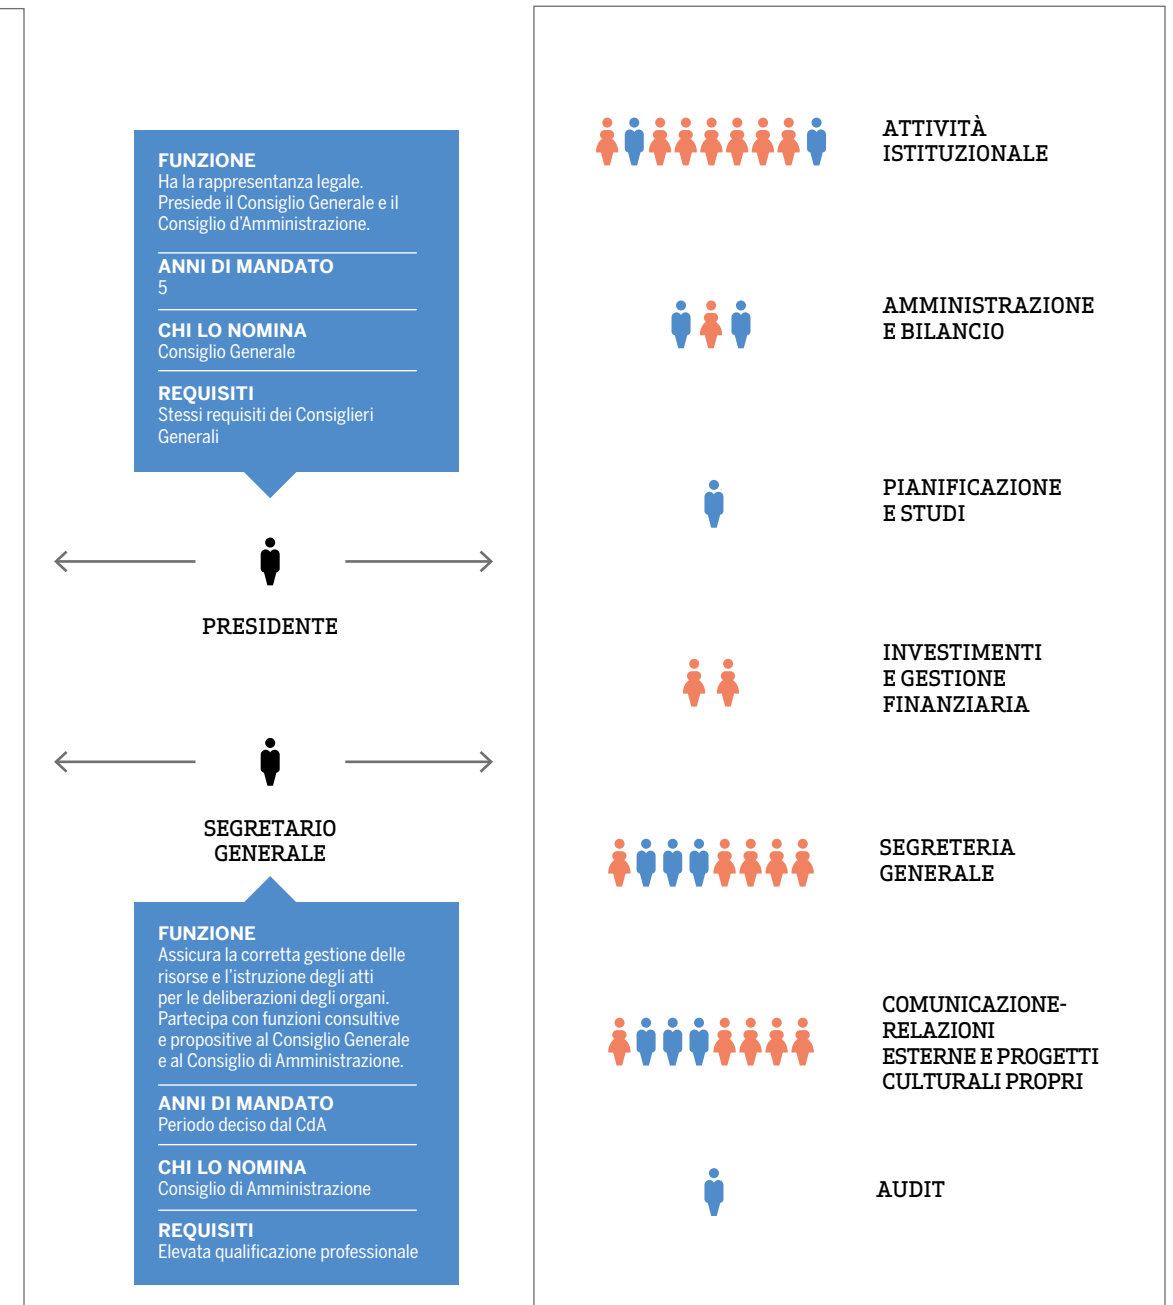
FUNZIONE
Ha la rappresentanza legale. Presiede il Consiglio Generale e il Consiglio d'Amministrazione.

ANNI DI MANDATO
5

CHI LO NOMINA
Consiglio Generale

REQUISITI
Stessi requisiti dei Consiglieri Generali

PRESIDENTE

SEGRETARIO GENERALE

FUNZIONE
Assicura la corretta gestione delle risorse e l'istruzione degli atti per le deliberazioni degli organi. Partecipa con funzioni consultive e propositive al Consiglio Generale e al Consiglio di Amministrazione.

ANNI DI MANDATO
Periodo deciso dal CdA

CHI LO NOMINA
Consiglio di Amministrazione

REQUISITI
Elevata qualificazione professionale

ATTIVITÀ ISTITUZIONALE

AMMINISTRAZIONE E BILANCIO

PIANIFICAZIONE E STUDI

INVESTIMENTI E GESTIONE FINANZIARIA

SEGRETERIA GENERALE

COMUNICAZIONE-RELAZIONI ESTERNE E PROGETTI CULTURALI PROPRI

AUDIT